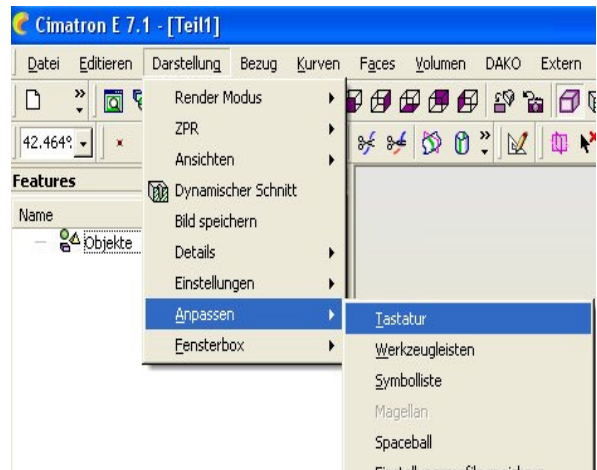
Cimatron E 7.1 - [Teil1]

Datei Editieren Darstellung Bezug Kurven Faces Volumen DAKO Extern

42.464°

Features

Name

Objekte

Render Modus
ZPR
Ansichten
Dynamischer Schnitt
Bild speichern
Details
Einstellungen
Anpassen
Fensterbox

Tastatur
Werkzeugleisten
Symbolliste
Magellan
Spaceball
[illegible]